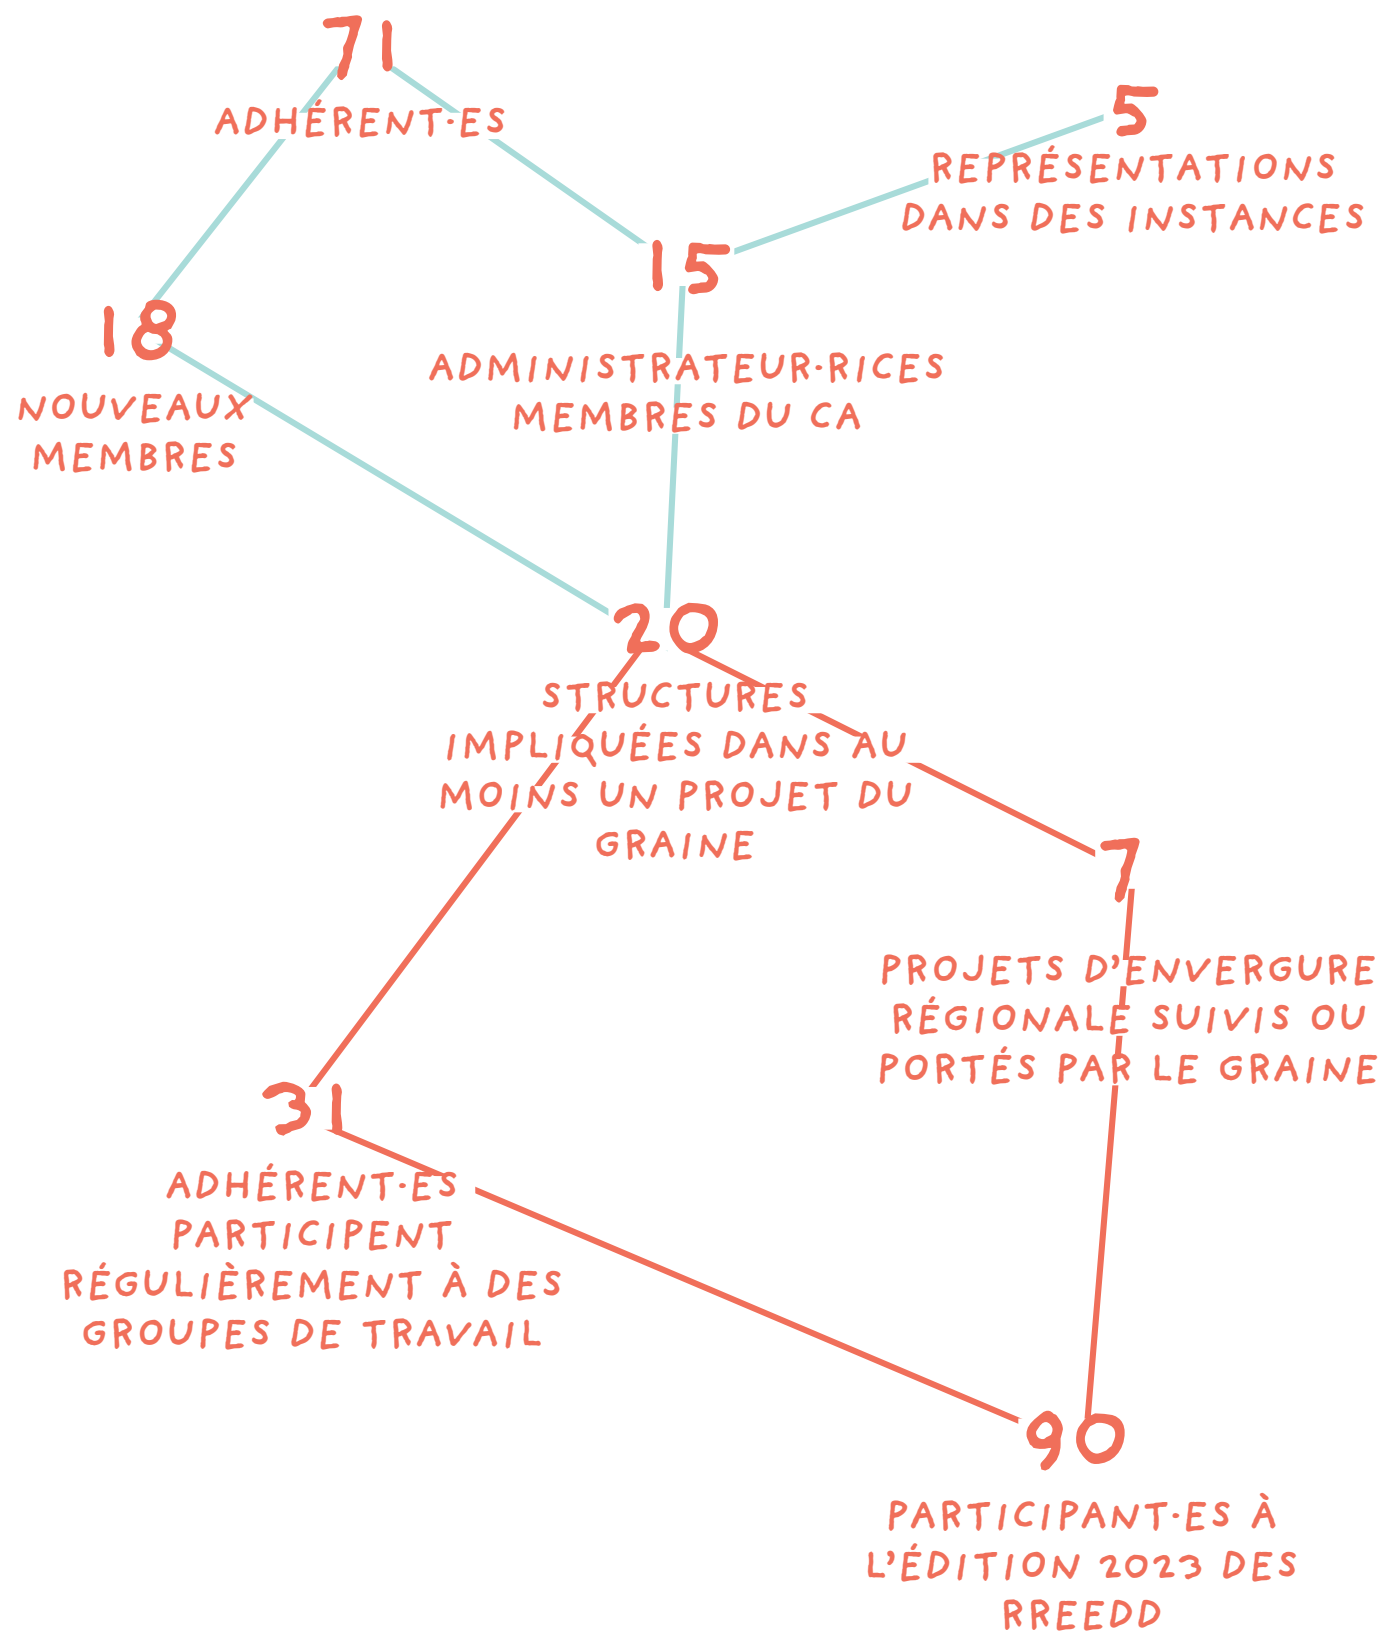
71
ADHÉRENT·ES

5
REPRÉSENTATIONS DANS DES INSTANCES

15
ADMINISTRATEUR·RICES MEMBRES DU CA

18
NOUVEAUX MEMBRES

20
STRUCTURES IMPLIQUÉES DANS AU MOINS UN PROJET DU GRAINE

7
PROJETS D'ENVERGURE RÉGIONALE SUIVIS OU PORTÉS PAR LE GRAINE

31
ADHÉRENT·ES PARTICIPENT RÉGULIÈREMENT À DES GROUPES DE TRAVAIL

90
PARTICIPANT·ES À L'ÉDITION 2023 DES RREEDD